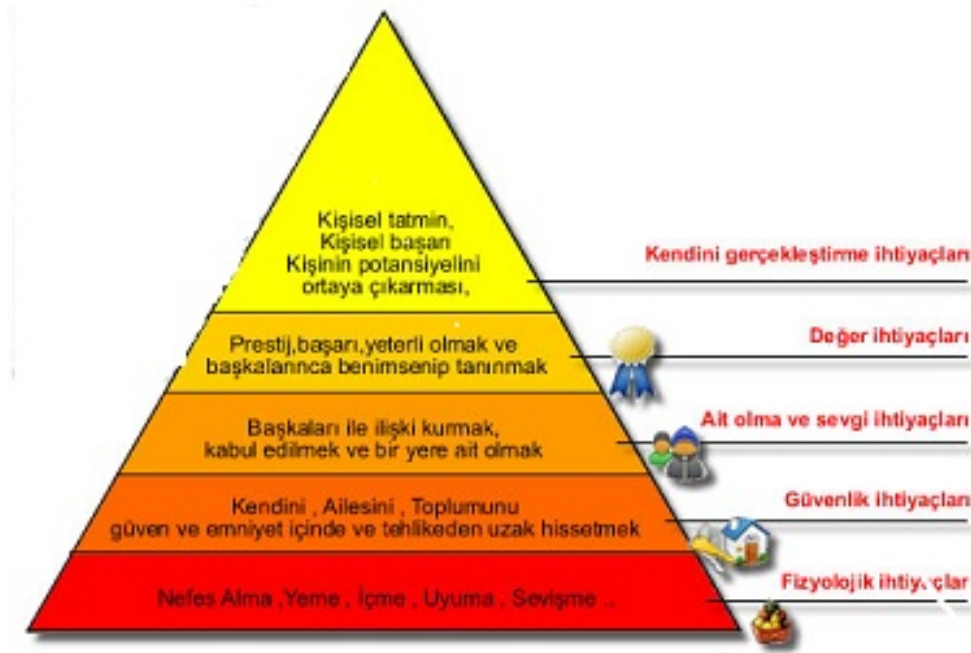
Kişisel tatmin,
Kişisel başarı
Kişinin potansiyelini
ortaya çıkarması,

Kendini gerçekleştirme ihtiyaçları

Prestij,başarı,yeterli olmak ve
başkalarınca benimsenip tanınmak

Değer ihtiyaçları

Başkaları ile ilişki kurmak,
kabul edilmek ve bir yere ait olmak

Ait olma ve sevgi ihtiyaçları

Kendini , Ailesini , Toplumunu
güven ve emniyet içinde ve tehlikeden uzak hissetmek

Güvenlik ihtiyaçları

Nefes Alma ,Yeme , İçme , Uyuma , Sevişme ..

Fizyolojik ihtiy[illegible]ları